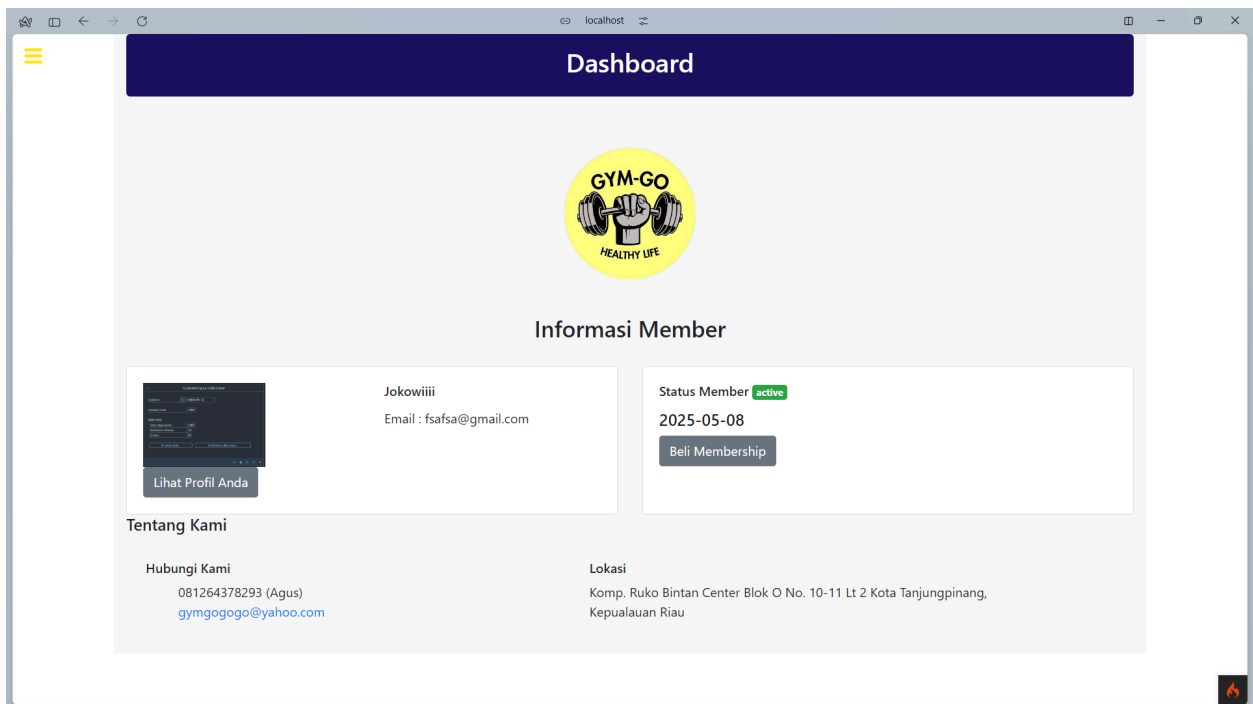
localhost

Dashboard

GYM-GO
HEALTHY LIFE

Informasi Member

Lihat Profil Anda

Jokowiiii

Email : fsafsa@gmail.com

Status Member active

2025-05-08

Beli Membership

Tentang Kami

Hubungi Kami

081264378293 (Agus)
gymgogogo@yahoo.com

Lokasi

Komp. Ruko Bintan Center Blok O No. 10-11 Lt 2 Kota Tanjungpinang, Kepualauan Riau